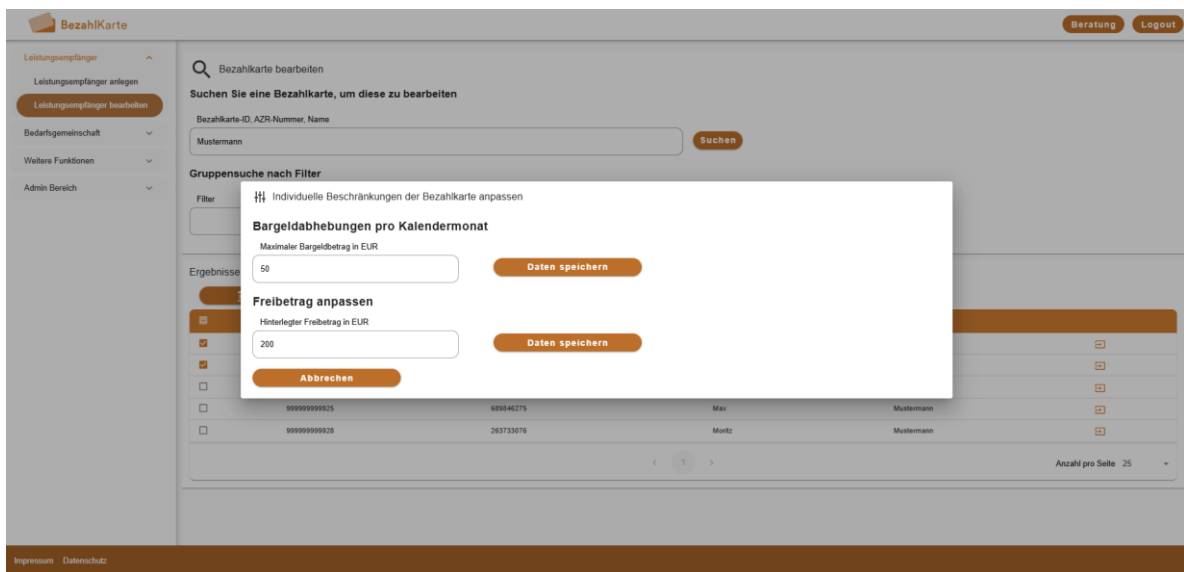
BezahlKarte

Beratung Logout

Leistungsempfänger
Leistungsempfänger anlegen
Leistungsempfänger bearbeiten
Bedarfsgemeinschaft
Weitere Funktionen
Admin Bereich

Bezahlkarte bearbeiten
Suchen Sie eine Bezahlkarte, um diese zu bearbeiten
Bezahlkarte-ID, AZR-Nummer, Name
Mustermann
Suchen

Gruppensuche nach Filter
Filter

Ergebnisse

Individuelle Beschränkungen der Bezahlkarte anpassen

Bargeldabhebungen pro Kalendermonat
Maximaler Bargeldbetrag in EUR
50
Daten speichern

Freibetrag anpassen
Hinterlegter Freibetrag in EUR
200
Daten speichern

Abbrechen

| | | | | | |
|---|---|---|---|---|---|
| ☐ | 999999999925 | 689046275 | Max | Mustermann | |
| ☐ | 999999999928 | 263733076 | Moritz | Mustermann | |

< 1 >
Anzahl pro Seite 25

Impressum Datenschutz